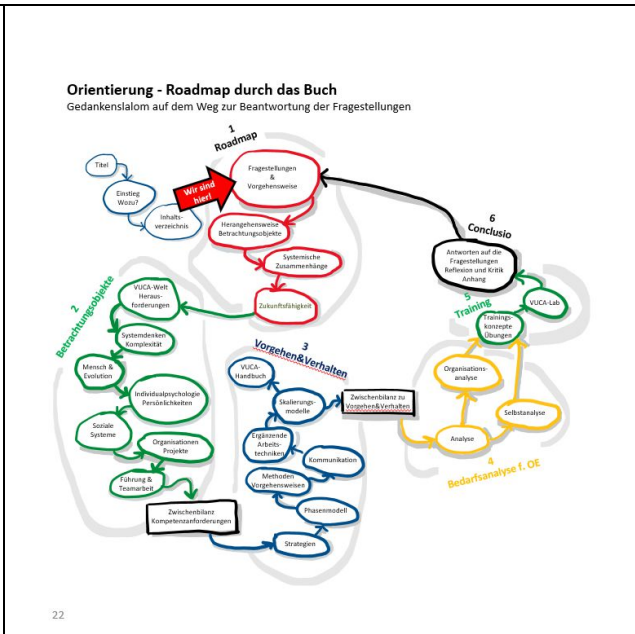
Orientierung - Roadmap durch das Buch
Gedankenslalom auf dem Weg zur Beantwortung der Fragestellungen

1
Roadmap

Titel

Einstieg
Wozu?

Inhaltsverzeichnis

Wir sind hier!

Fragestellungen
&
Vorgehensweise

Herangehensweise
Betrachtungsobjekte

Systemische
Zusammenhänge

Zukunftsfähigkeit

6
Conclusio

Antworten auf die
Fragestellungen
Reflexion und Kritik
Anhang

2
Betrachtungsobjekte

VUCA-Welt
Herausforderungen

Systemdenken
Komplexität

Mensch &
Evolution

Individualpsychologie
Persönlichkeiten

Soziale
Systeme

Organisationen
Projekte

Führung &
Teamarbeit

Zwischenbilanz
Kompetenzanforderungen

3
Vorgehen&Verhalten

VUCA-Handbuch

Skalierungsmodelle

Zwischenbilanz zu
Vorgehen&Verhalten

Ergänzende
Arbeitstechniken

Kommunikation

Methoden
Vorgehensweisen

Phasenmodell

Strategien

5
Training

VUCA-Lab

Trainingskonzepte
Übungen

Organisationsanalyse

Selbstanalyse

Analyse

4
Bedarfsanalyse f. OE

22